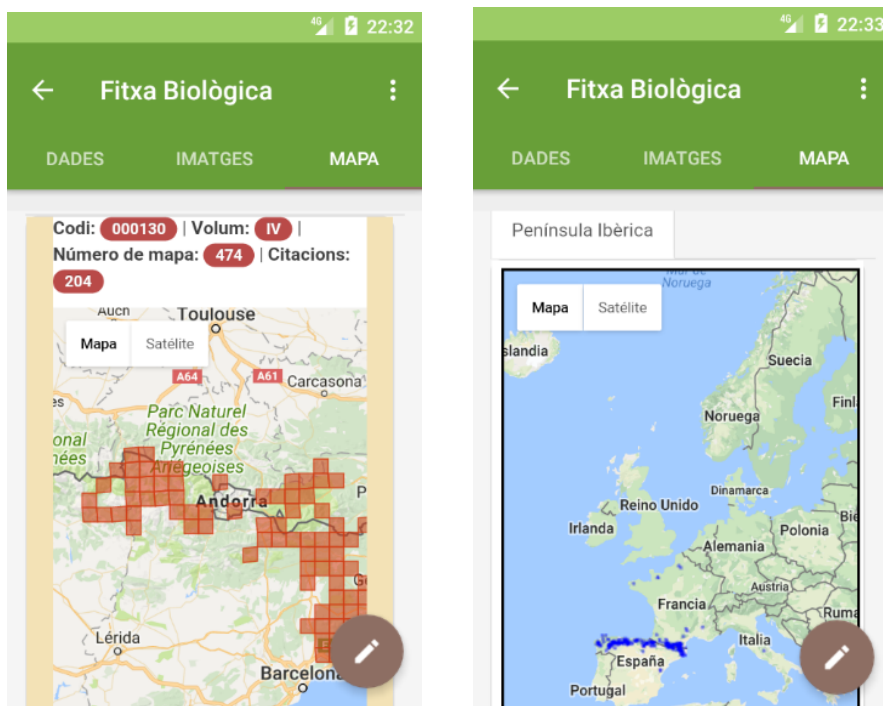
4G 22:32

Fitxa Biològica

DADES IMATGES MAPA

Codi: 000130 | Volum: IV | Número de mapa: 474 | Citacions: 204

Mapa Satélite

Auch Toulouse A64 A61 Carcasona es onal nées Parc Naturel Régional des Pyrénées Ariégeoises Andorra P Lérida Barcelona

4G 22:33

Fitxa Biològica

DADES IMATGES MAPA

Península Ibèrica

Mapa Satélite

Noruega slandia Suecia Finl Noruega Dinamarca Reino Unido Irlanda Polonia Bie Alemania Austria Francia Ruma Italia España Portugal